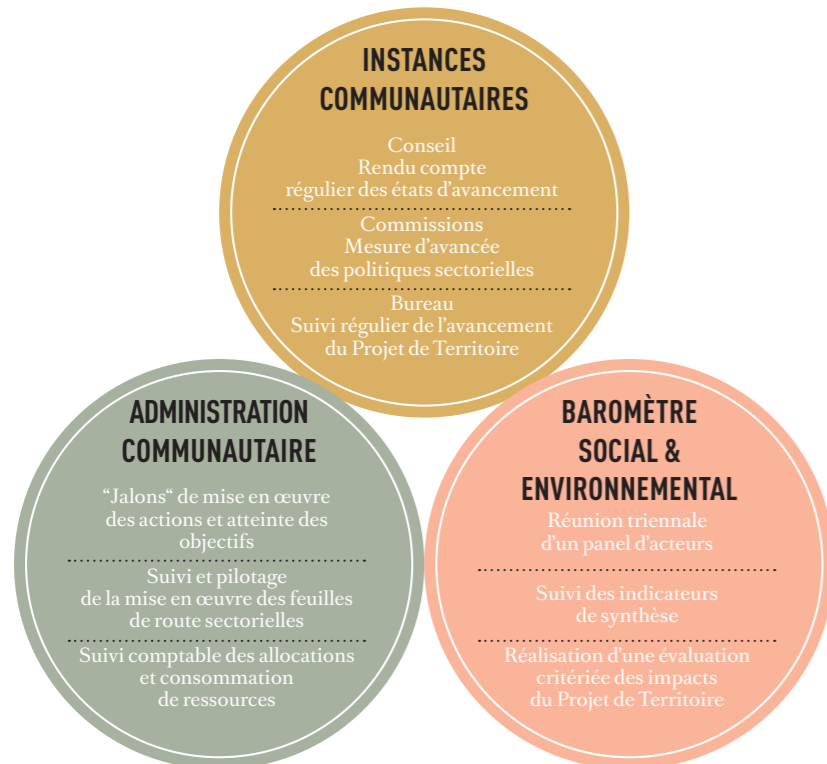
INSTANCES COMMUNAUTAIRES

Conseil
Rendu compte régulier des états d'avancement

Commissions
Mesure d'avancée des politiques sectorielles

Bureau
Suivi régulier de l'avancement du Projet de Territoire

ADMINISTRATION COMMUNAUTAIRE

"Jalons" de mise en œuvre des actions et atteinte des objectifs

Suivi et pilotage de la mise en œuvre des feuilles de route sectorielles

Suivi comptable des allocations et consommation de ressources

BAROMÈTRE SOCIAL & ENVIRONNEMENTAL

Réunion triennale d'un panel d'acteurs

Suivi des indicateurs de synthèse

Réalisation d'une évaluation critériée des impacts du Projet de Territoire